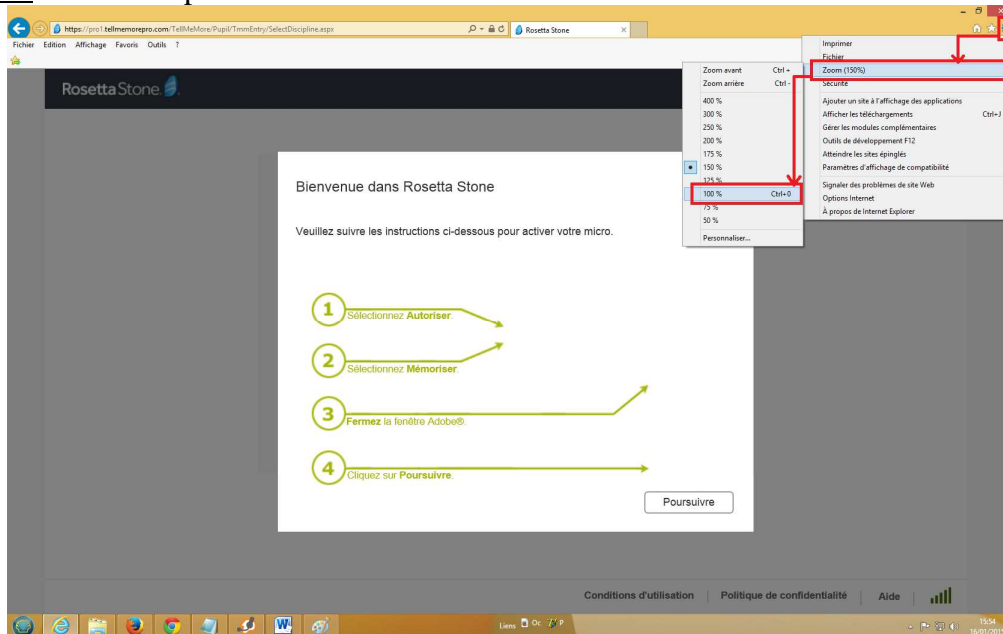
https://pro1.tellmemorepro.com/TellMeMore/Pupil/TmmEntry/SelectDiscipline.aspx
Rosetta Stone
Fichier Edition Affichage Favoris Outils ?

Rosetta Stone

Zoom avant Ctrl +
Zoom arrière Ctrl -
400 %
300 %
250 %
200 %
175 %
150 %
125 %
100 % Ctrl+0
75 %
50 %
Personnaliser...

Imprimer
Fichier
Zoom (150%)
Sécurité
Ajouter un site à l'affichage des applications
Afficher les téléchargements Ctrl+J
Gérer les modules complémentaires
Outils de développement F12
Atteindre les sites épinglés
Paramètres d'affichage de compatibilité
Signaler des problèmes de site Web
Options Internet
À propos de Internet Explorer

Bienvenue dans Rosetta Stone

Veuillez suivre les instructions ci-dessous pour activer votre micro.

1 Sélectionnez Autoriser.

2 Sélectionnez Mémoriser.

3 Fermez la fenêtre Adobe®.

4 Cliquez sur Poursuivre.

Poursuivre

Conditions d'utilisation | Politique de confidentialité | Aide

Liens Oc P
15:54
16/01/20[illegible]